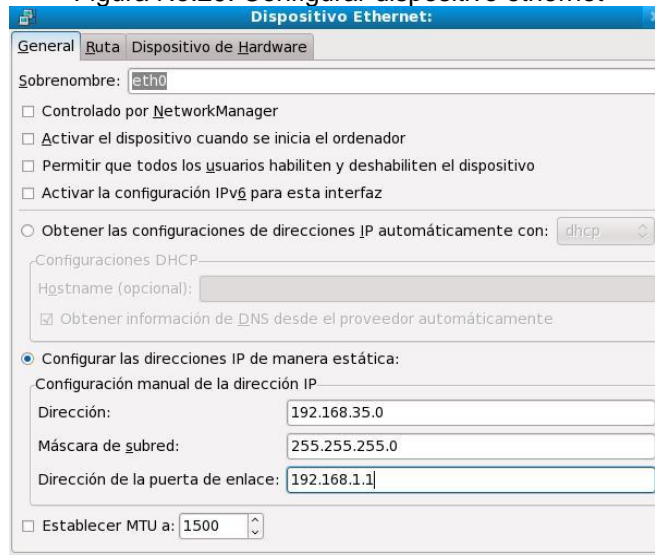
Figura A.1.23: Configurar dispositivo ethernet

Dispositivo Ethernet:

General | Ruta | Dispositivo de Hardware

Sobrenombre: eth0

☐ Controlado por NetworkManager

☐ Activar el dispositivo cuando se inicia el ordenador

☐ Permitir que todos los usuarios habiliten y deshabiliten el dispositivo

☐ Activar la configuración IPv6 para esta interfaz

○ Obtener las configuraciones de direcciones IP automáticamente con: dhcp

Configuraciones DHCP

Hostname (opcional):

☑ Obtener información de DNS desde el proveedor automáticamente

◉ Configurar las direcciones IP de manera estática:

Configuración manual de la dirección IP

Dirección: 192.168.35.0

Máscara de subred: 255.255.255.0

Dirección de la puerta de enlace: 192.168.1.1

☐ Establecer MTU a: 1500